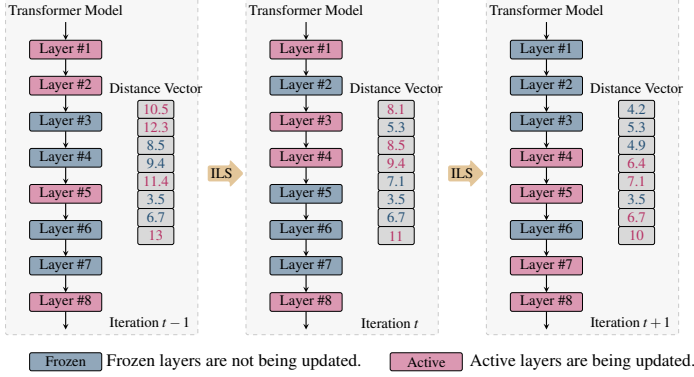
Transformer Model

Layer #1

Layer #2

Layer #3

Layer #4

Layer #5

Layer #6

Layer #7

Layer #8

Distance Vector

10.5
12.3
8.5
9.4
11.4
3.5
6.7
13

Iteration $t-1$

ILS

Transformer Model

Layer #1

Layer #2

Layer #3

Layer #4

Layer #5

Layer #6

Layer #7

Layer #8

Distance Vector

8.1
5.3
8.5
9.4
7.1
3.5
6.7
11

Iteration $t$

ILS

Transformer Model

Layer #1

Layer #2

Layer #3

Layer #4

Layer #5

Layer #6

Layer #7

Layer #8

Distance Vector

4.2
5.3
4.9
6.4
7.1
3.5
6.7
10

Iteration $t+1$

Frozen Frozen layers are not being updated.

Active Active layers are being updated.